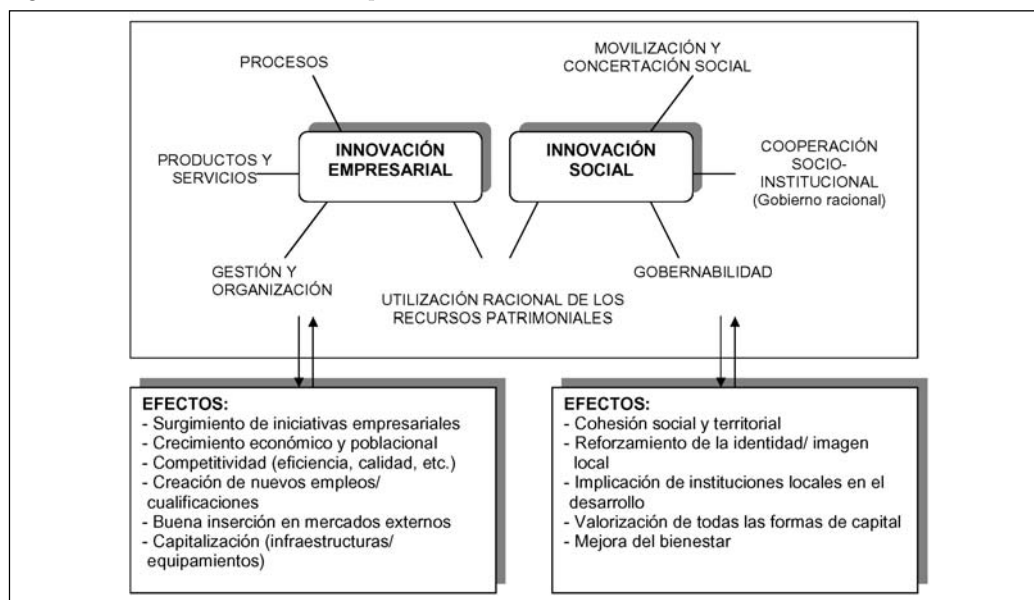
PROCESOS

MOVILIZACIÓN Y CONCERTACIÓN SOCIAL

PRODUCTOS Y SERVICIOS

INNOVACIÓN EMPRESARIAL

INNOVACIÓN SOCIAL

COOPERACIÓN SOCIO-INSTITUCIONAL (Gobierno racional)

GESTIÓN Y ORGANIZACIÓN

GOBERNABILIDAD

UTILIZACIÓN RACIONAL DE LOS RECURSOS PATRIMONIALES

EFECTOS:
- Surgimiento de iniciativas empresariales
- Crecimiento económico y poblacional
- Competitividad (eficiencia, calidad, etc.)
- Creación de nuevos empleos/ cualificaciones
- Buena inserción en mercados externos
- Capitalización (infraestructuras/ equipamientos)

EFECTOS:
- Cohesión social y territorial
- Reforzamiento de la identidad/ imagen local
- Implicación de instituciones locales en el desarrollo
- Valorización de todas las formas de capital
- Mejora del bienestar